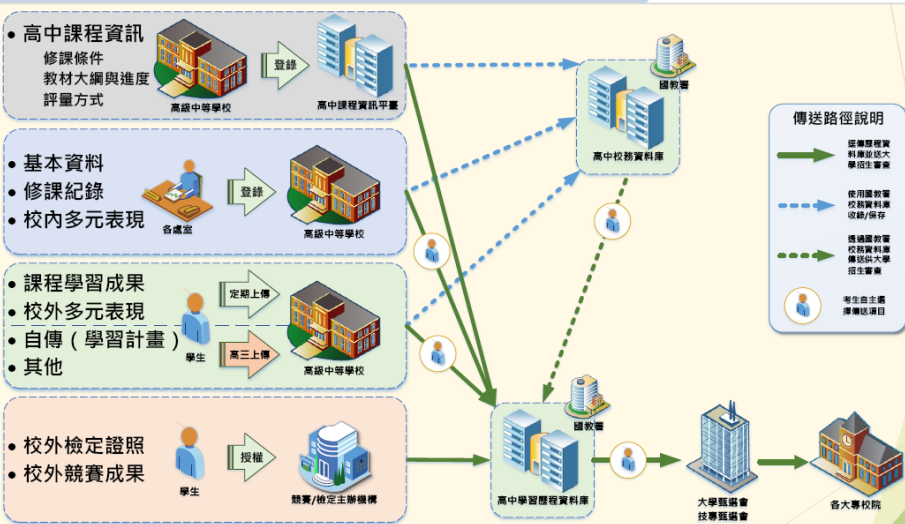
• 高中課程資訊
修課條件
教材大綱與進度
評量方式

登錄

高級中等學校

高中課程資訊平臺

• 基本資料
• 修課紀錄
• 校內多元表現

登錄

各處室

高級中等學校

• 課程學習成果
• 校外多元表現
• 自傳（學習計畫）
• 其他

定期上傳

高三上傳

學生

高級中等學校

• 校外檢定證照
• 校外競賽成果

授權

學生

競賽/檢定主辦機構

國教署

高中校務資料庫

國教署

高中學習歷程資料庫

大學甄選會
技專甄選會

各大專校院

傳送路徑說明

提供歷程資料庫並送大學招生審查

使用國教署校務資料庫收錄/保存

透過國教署校務資料庫傳送供大學招生審查

考生自主選擇傳送項目